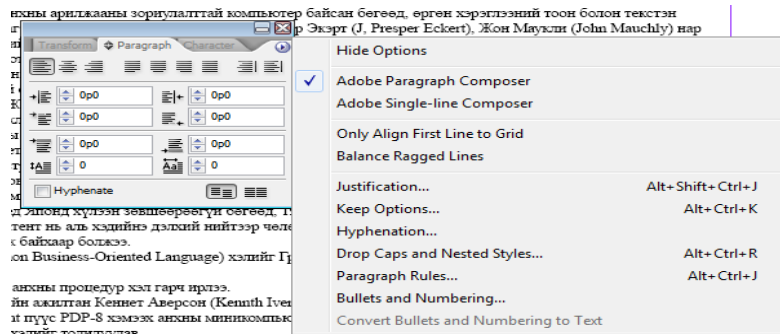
анхны арилжааны зориулалттай компьютер байсан бөгөөд, өргөн хэрэглээний тоон болон текстэн
р Экэрт (J, Presper Eckert), Жон Маукли (John Mauchly) нар

Transform Paragraph Character

0p0 0p0
0p0 0p0
0p0 0p0
0 0

Hyphenate

Hide Options
✓ Adobe Paragraph Composer
Adobe Single-line Composer
Only Align First Line to Grid
Balance Ragged Lines
Justification... Alt+Shift+Ctrl+J
Keep Options... Alt+Ctrl+K
Hyphenation...
Drop Caps and Nested Styles... Alt+Ctrl+R
Paragraph Rules... Alt+Ctrl+J
Bullets and Numbering...
Convert Bullets and Numbering to Text

д Эпонд хүлээн зөвшөөрөгүй бөгөөд, т
тент нь аль хэдийнэ дэлхий нийтээр челе
к байхаар болжээ.
on Business-Oriented Language) хэлийг Гр
анхны процедур хэл гарч ирлээ.
йн ажилтан Кеннет Аверсон (Kennth Iver
at пүүс PDP-8 хэмээх анхны миникомпью